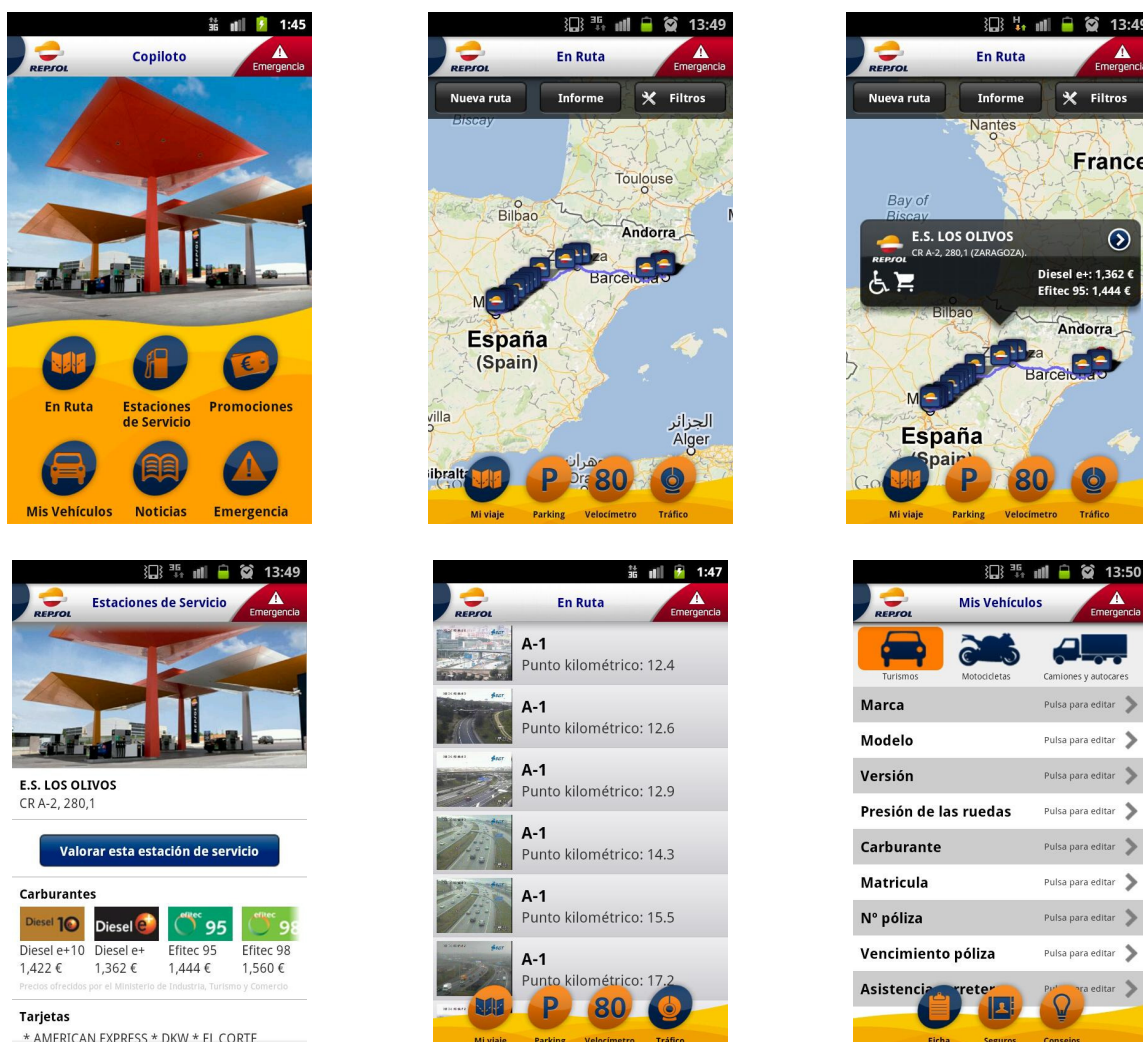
1:45
REPSOL
Copiloto
Emergencia
En Ruta
Estaciones de Servicio
Promociones
Mis Vehículos
Noticias
Emergencia

13:49
REPSOL
En Ruta
Emergencia
Nueva ruta
Informe
Filtros
Biscay
Toulouse
Bilbao
Andorra
Barcelona
España
(Spain)
villa
الجزائر
Alger
ibralta
Ora
P
80
Mi viaje
Parking
Velocímetro
Tráfico

13:49
REPSOL
En Ruta
Emergencia
Nueva ruta
Informe
Filtros
Nantes
France
Bay of Biscay
E.S. LOS OLIVOS
CR A-2, 280,1 (ZARAGOZA).
Diesel e+: 1,362 €
Efitec 95: 1,444 €
Bilbao
Andorra
Barcelona
España
(Spain)
P
80
Mi viaje
Parking
Velocímetro
Tráfico

13:49
REPSOL
Estaciones de Servicio
Emergencia
E.S. LOS OLIVOS
CR A-2, 280,1
Valorar esta estación de servicio
Carburantes
Diesel e+10 1,422 €
Diesel e+ 1,362 €
Efitec 95 1,444 €
Efitec 98 1,560 €
Precios ofrecidos por el Ministerio de Industria, Turismo y Comercio
Tarjetas
* AMERICAN EXPRESS * DKW * EL CORTE

1:47
REPSOL
En Ruta
Emergencia
A-1
Punto kilométrico: 12.4
A-1
Punto kilométrico: 12.6
A-1
Punto kilométrico: 12.9
A-1
Punto kilométrico: 14.3
A-1
Punto kilométrico: 15.5
A-1
Punto kilométrico: 17.2
P
80
Mi viaje
Parking
Velocímetro
Tráfico

13:50
REPSOL
Mis Vehículos
Emergencia
Turismos
Motocicletas
Camiones y autocares
Marca
Pulsa para editar
Modelo
Pulsa para editar
Versión
Pulsa para editar
Presión de las ruedas
Pulsa para editar
Carburante
Pulsa para editar
Matricula
Pulsa para editar
Nº póliza
Pulsa para editar
Vencimiento póliza
Pulsa para editar
Asistencia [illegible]
Pulsa para editar
Ficha
Seguros
Consejos